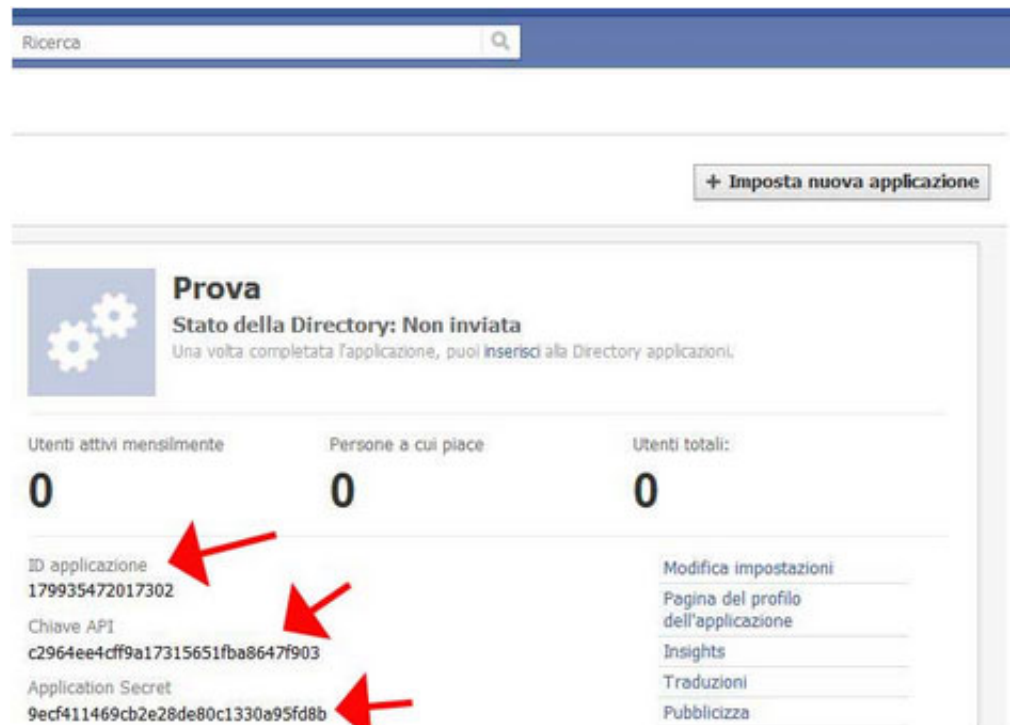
Ricerca

+ Imposta nuova applicazione

Prova

Stato della Directory: Non inviata

Una volta completata l'applicazione, puoi inserisci alla Directory applicazioni.

Utenti attivi mensilmente

0

Persone a cui piace

0

Utenti totali:

0

ID applicazione

179935472017302

Chiave API

c2964ee4cff9a17315651fba8647f903

Application Secret

9ecf411469cb2e28de80c1330a95fd8b

Modifica impostazioni

Pagina del profilo dell'applicazione

Insights

Traduzioni

Pubblicizza